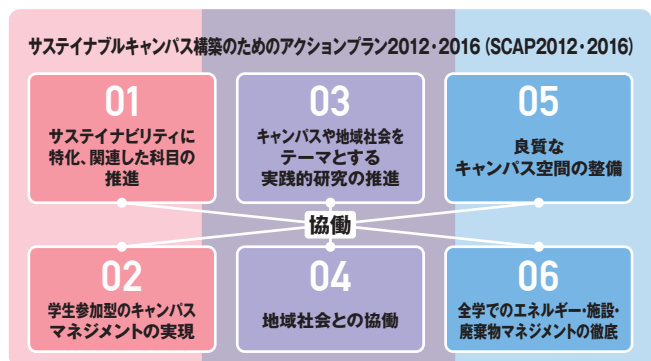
サステイナブルキャンパス構築のためのアクションプラン2012・2016（SCAP2012・2016）

01
サステイナビリティに特化、関連した科目の推進

03
キャンパスや地域社会をテーマとする実践的研究の推進

05
良質なキャンパス空間の整備

協働

02
学生参加型のキャンパスマネジメントの実現

04
地域社会との協働

06
全学でのエネルギー・施設・廃棄物マネジメントの徹底